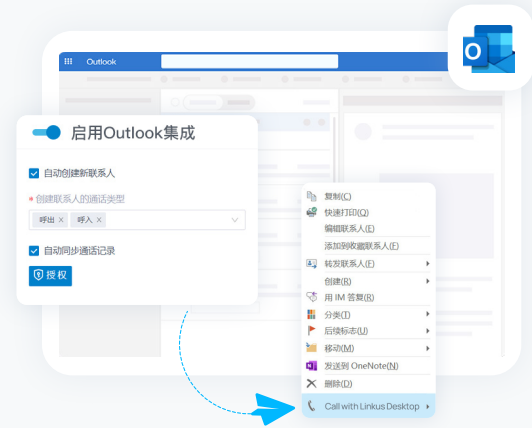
Outlook

启用Outlook集成

自动创建新联系人

* 创建联系人的通话类型

呼出 × 呼入 ×

自动同步通话记录

授权

复制(C)
快速打印(Q)
编辑联系人(E)
添加到收藏联系人(F)
转发联系人(F)
创建(R)
用 IM 答复(R)
分类(T)
后续标志(U)
移动(M)
发送到 OneNote(N)
删除(D)
Call with Linkus Desktop